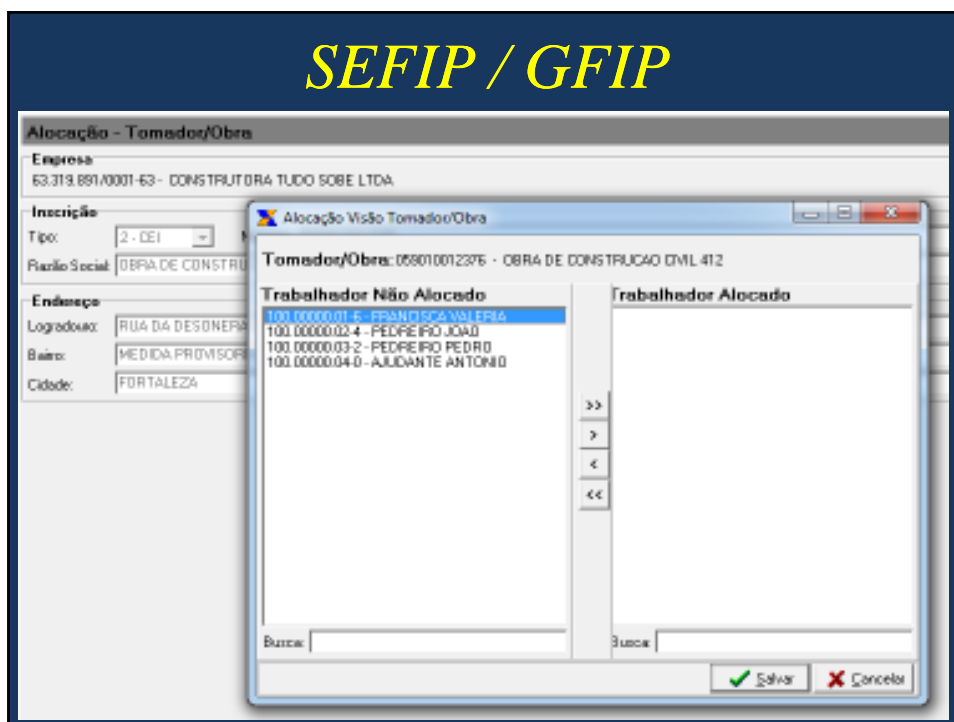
SEFIP / GFIP

Alocação - Tomador/Obra

Empresa
63.319.891/0001-63 - CONSTRUTORA TUDO SOBE LTDA

Inscrição
Tipo: 2 - CEI
Razão Social: OBRA DE CONSTRU

Endereço
Logradouro: RUA DA DESONERA
Bairro: MEDIDA PROVISOR
Cidade: FORTALEZA

Alocação Visão Tomador/Obra

Tomador/Obra: 059010012376 - OBRA DE CONSTRUCAO CIVIL 412

Trabalhador Não Alocado
100.00000.01-6 - FRANCISCA VALERIA
100.00000.02-4 - PEDREIRO JOAO
100.00000.03-2 - PEDREIRO PEDRO
100.00000.04-0 - AJUDANTE ANTONIO

Trabalhador Alocado

>>
>
<
<<

Busca:
Busca:

Salvar
Cancelar